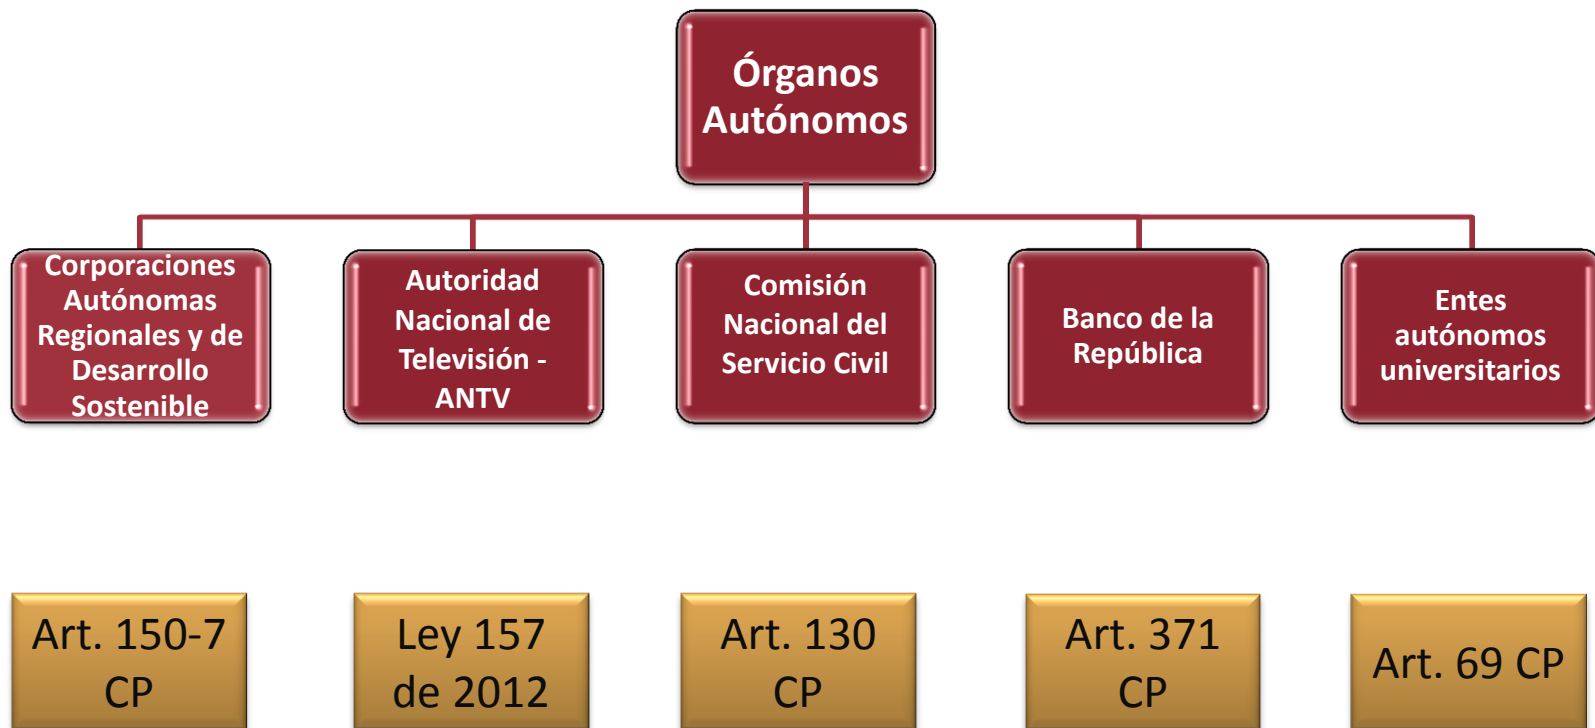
Órganos Autónomos

Corporaciones Autónomas Regionales y de Desarrollo Sostenible

Autoridad Nacional de Televisión - ANTV

Comisión Nacional del Servicio Civil

Banco de la República

Entes autónomos universitarios

Art. 150-7 CP

Ley 157 de 2012

Art. 130 CP

Art. 371 CP

Art. 69 CP